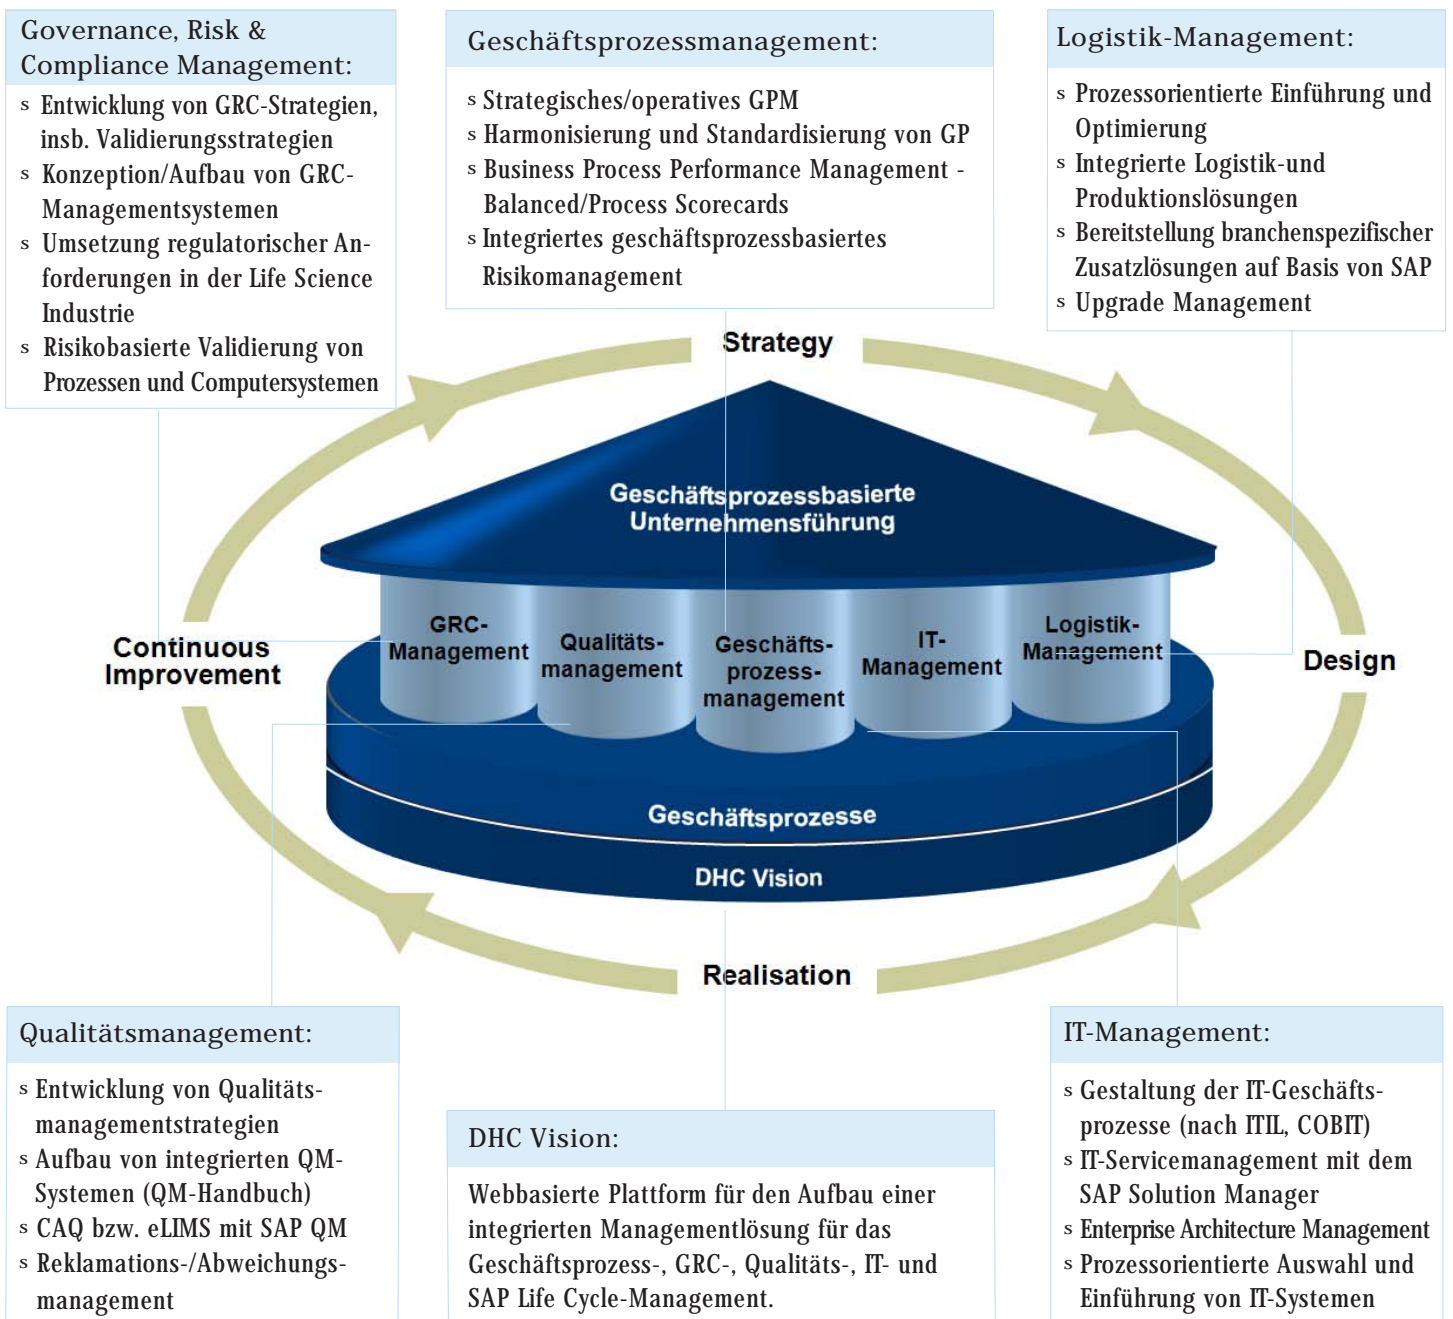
Governance, Risk & Compliance Management:

s Entwicklung von GRC-Strategien, insb. Validierungsstrategien
s Konzeption/Aufbau von GRC-Managementsystemen
s Umsetzung regulatorischer Anforderungen in der Life Science Industrie
s Risikobasierte Validierung von Prozessen und Computersystemen

Geschäftsprozessmanagement:

s Strategisches/operatives GPM
s Harmonisierung und Standardisierung von GP
s Business Process Performance Management - Balanced/Process Scorecards
s Integriertes geschäftsprozessbasiertes Risikomanagement

Logistik-Management:

s Prozessorientierte Einführung und Optimierung
s Integrierte Logistik-und Produktionslösungen
s Bereitstellung branchenspezifischer Zusatzlösungen auf Basis von SAP
s Upgrade Management

Strategy

Geschäftsprozessbasierte Unternehmensführung

Continuous Improvement

GRC-Management

Qualitäts-management

Geschäfts-prozess-management

IT-Management

Logistik-Management

Design

Geschäftsprozesse

DHC Vision

Realisation

Qualitätsmanagement:

s Entwicklung von Qualitätsmanagementstrategien
s Aufbau von integrierten QM-Systemen (QM-Handbuch)
s CAQ bzw. eLIMS mit SAP QM
s Reklamations-/Abweichungsmanagement

DHC Vision:

Webbasierte Plattform für den Aufbau einer integrierten Managementlösung für das Geschäftsprozess-, GRC-, Qualitäts-, IT- und SAP Life Cycle-Management.

IT-Management:

s Gestaltung der IT-Geschäftsprozesse (nach ITIL, COBIT)
s IT-Servicemanagement mit dem SAP Solution Manager
s Enterprise Architecture Management
s Prozessorientierte Auswahl und Einführung von IT-Systemen